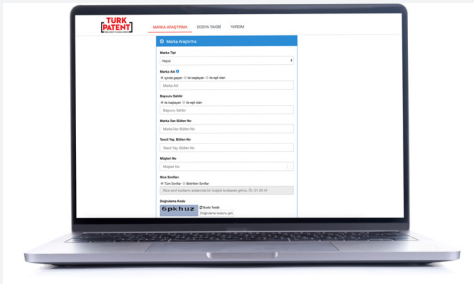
TÜRK PATENT

MARKA ARAŞTIRMA DOSYA TAKİBİ YARDIM

Marka Araştırma

Marka Tipi

Hepsi

Marka Adı

içinde geçen ile başlayan ile eşit olan

Marka Adı

Başvuru Sahibi

ile başlayan ile eşit olan

Başvuru Sahibi

Marka Ön Bülten No

Marka Ön Bülten No

Tescil Yay. Bülten No

Tescil Yay. Bülten No

Müşteri No

Müşteri No

Nice Sınıfları

Tüm Sınıflar Belirtilen Sınıflar

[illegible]

Doğrulama Kodu

6pkhuz

Yeni Kod

Doğrulama kodunu giri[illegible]